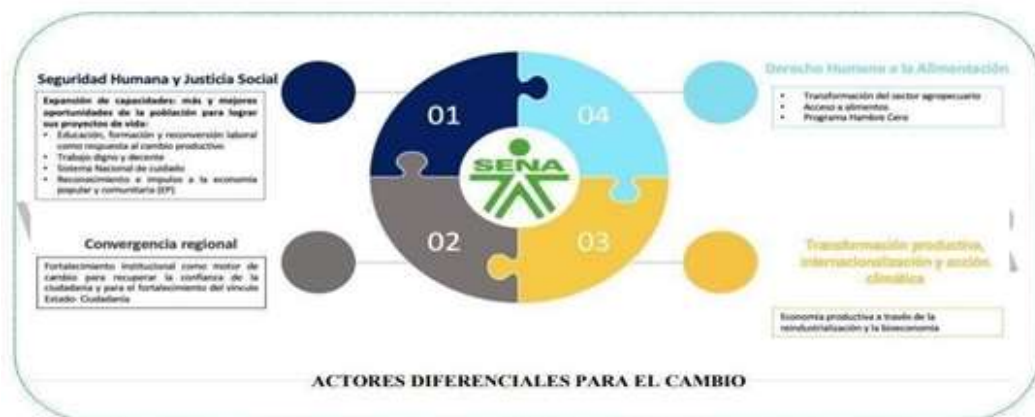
Seguridad Humana y Justicia Social

Expansión de capacidades: más y mejores oportunidades de la población para lograr sus proyectos de vida:
• Educación, formación y reconversión laboral como respuesta al cambio productivo
• Trabajo digno y decente
• Sistema Nacional de cuidado
• Reconocimiento e impulso a la economía popular y comunitaria (EP)

01

04

SENA

02

03

Derecho Humano a la Alimentación

• Transformación del sector agropecuario
• Acceso a alimentos
• Programa Hambre Cero

Convergencia regional

Fortalecimiento institucional como motor de cambio para recuperar la confianza de la ciudadanía y para el fortalecimiento del vínculo Estado- Ciudadanía

Transformación productiva, internacionalización y acción climática

Economía productiva a través de la reindustrialización y la bioeconomía

ACTORES DIFERENCIALES PARA EL CAMBIO